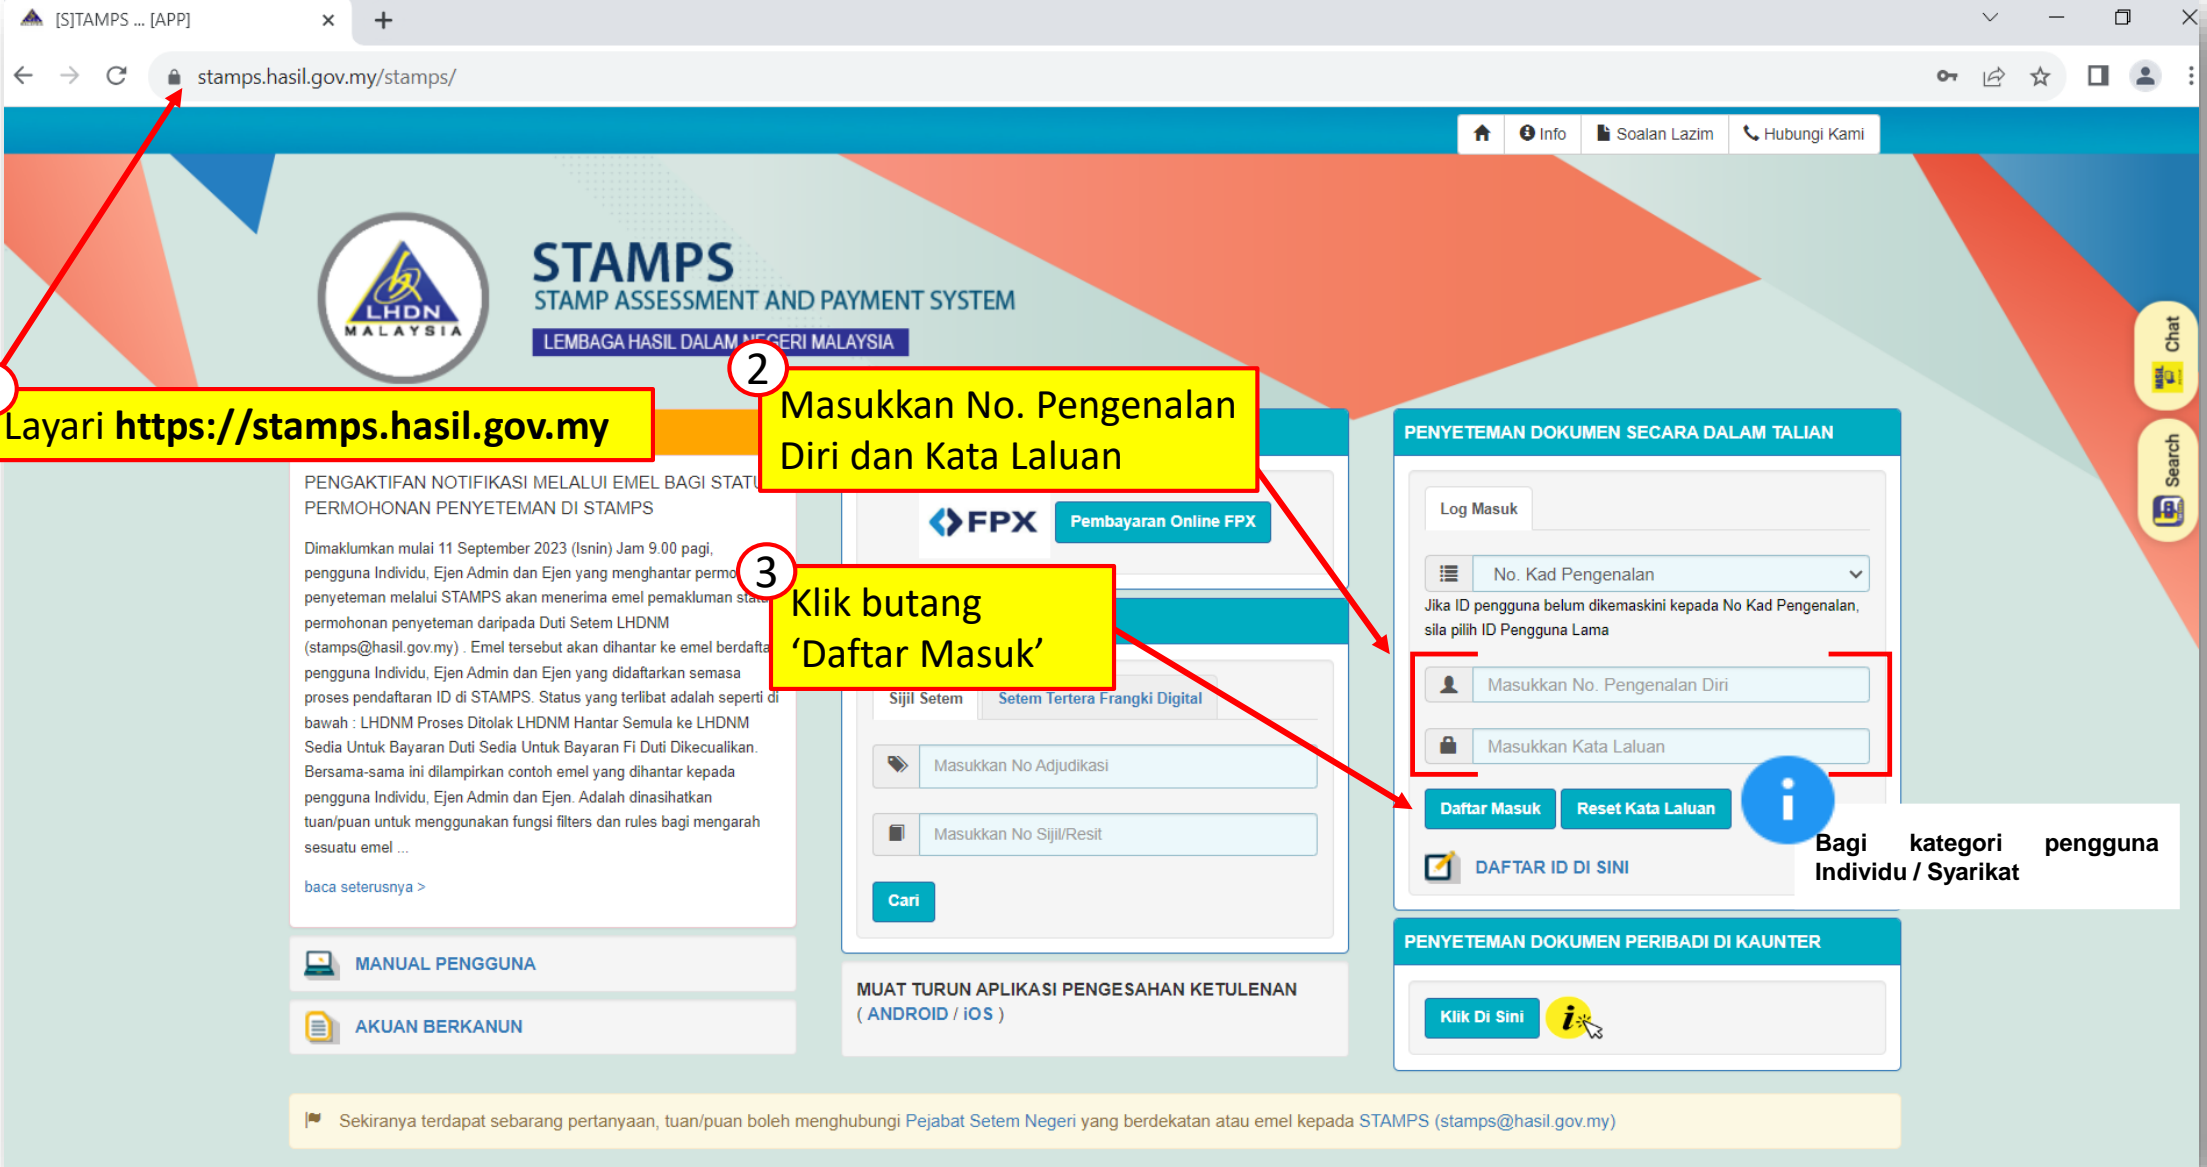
[S]TAMPS ... [APP]

stamps.hasil.gov.my/stamps/

Info Soalan Lazim Hubungi Kami

LHDN MALAYSIA

STAMPS
STAMP ASSESSMENT AND PAYMENT SYSTEM
LEMBAGA HASIL DALAM NEGERI MALAYSIA

Layari **https://stamps.hasil.gov.my**

2 Masukkan No. Pengenalan Diri dan Kata Laluan

3 Klik butang 'Daftar Masuk'

PENGAKTIFAN NOTIFIKASI MELALUI EMEL BAGI STATU PERMOHONAN PENYETEMAN DI STAMPS

Dimaklumkan mulai 11 September 2023 (Isnin) Jam 9.00 pagi, pengguna Individu, Ejen Admin dan Ejen yang menghantar permo penyeteman melalui STAMPS akan menerima emel pemakluman statu permohonan penyeteman daripada Duti Setem LHDNM (stamps@hasil.gov.my) . Emel tersebut akan dihantar ke emel berdafta pengguna Individu, Ejen Admin dan Ejen yang didaftarkan semasa proses pendaftaran ID di STAMPS. Status yang terlibat adalah seperti di bawah : LHDNM Proses Ditolak LHDNM Hantar Semula ke LHDNM Sedia Untuk Bayaran Duti Sedia Untuk Bayaran Fi Duti Dikecualikan. Bersama-sama ini dilampirkan contoh emel yang dihantar kepada pengguna Individu, Ejen Admin dan Ejen. Adalah dinasihatkan tuan/puan untuk menggunakan fungsi filters dan rules bagi mengarah sesuatu emel ...

baca seterusnya >

MANUAL PENGGUNA

AKUAN BERKANUN

FPX Pembayaran Online FPX

Sijil Setem Setem Tertera Frangki Digital

Masukkan No Adjudikasi

Masukkan No Sijil/Resit

Cari

MUAT TURUN APLIKASI PENGESAHAN KETULENAN ( ANDROID / iOS )

PENYETEMAN DOKUMEN SECARA DALAM TALIAN

Log Masuk

No. Kad Pengenalan

Jika ID pengguna belum dikemaskini kepada No Kad Pengenalan, sila pilih ID Pengguna Lama

Masukkan No. Pengenalan Diri

Masukkan Kata Laluan

Daftar Masuk Reset Kata Laluan

DAFTAR ID DI SINI

Bagi kategori pengguna Individu / Syarikat

PENYETEMAN DOKUMEN PERIBADI DI KAUNTER

Klik Di Sini

Chat

Search

Sekiranya terdapat sebarang pertanyaan, tuan/puan boleh menghubungi Pejabat Setem Negeri yang berdekatan atau emel kepada STAMPS (stamps@hasil.gov.my)